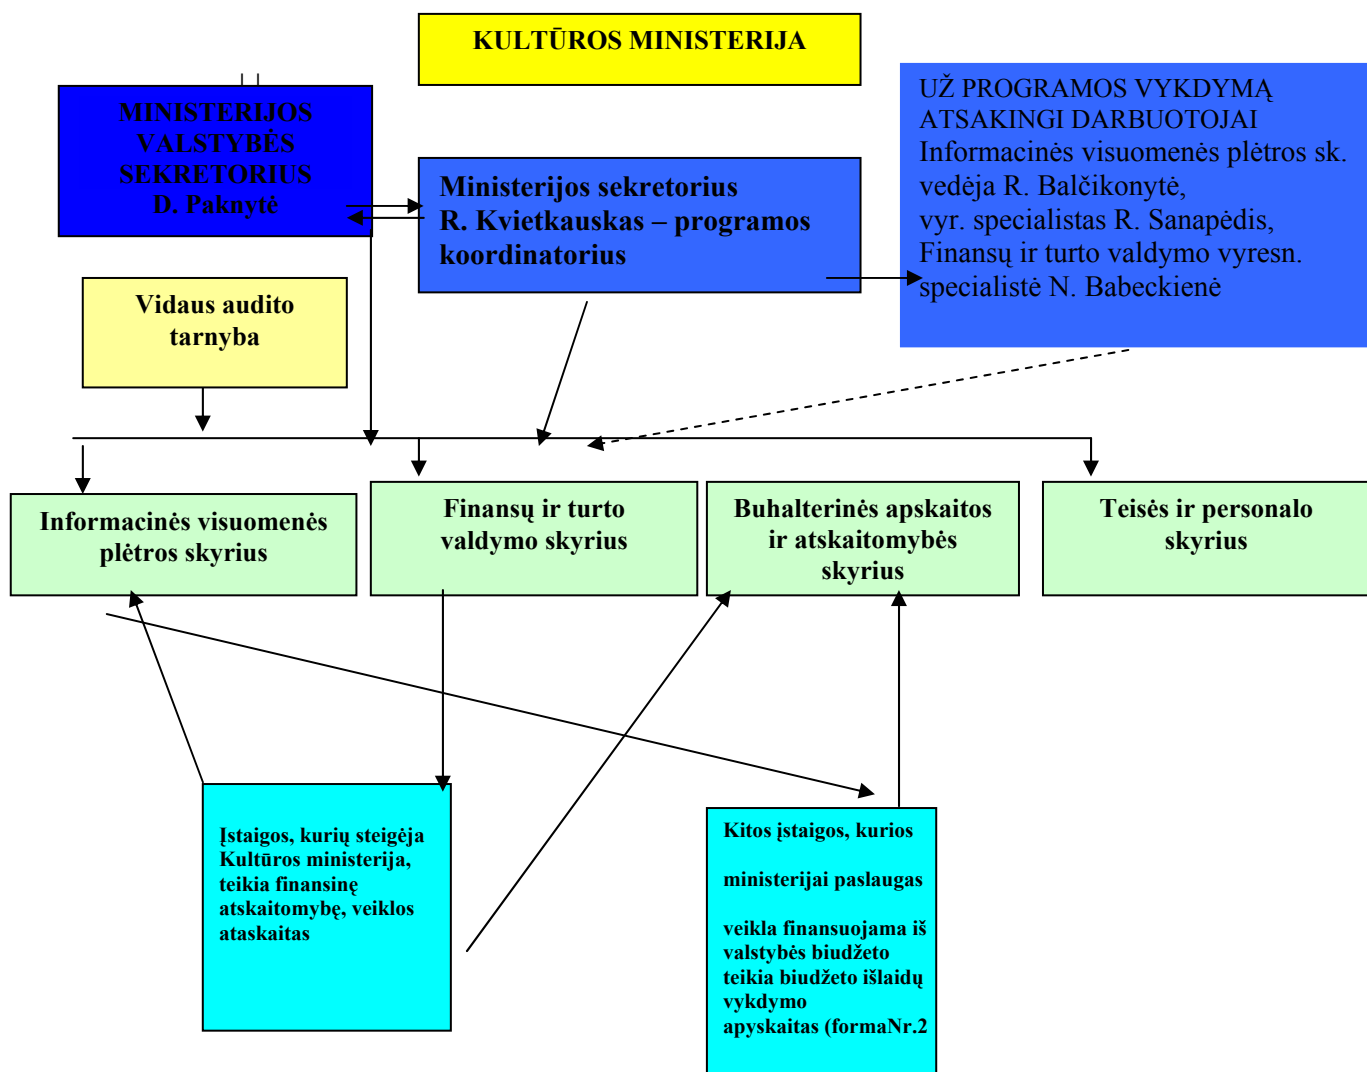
KULTŪROS MINISTERIJA

MINISTERIJOS VALSTYBĖS SEKRETORIUS D. Paknytė

Ministerijos sekretorius R. Kvietkauskas – programos koordinatorius

UŽ PROGRAMOS VYKDYMĄ ATSAKINGI DARBUOTOJAI
Informacinės visuomenės plėtros sk. vedėja R. Balčikonytė,
vyr. specialistas R. Sanapėdis,
Finansų ir turto valdymo vyresn. specialistė N. Babeckienė

Vidaus audito tarnyba

Informacinės visuomenės plėtros skyrius

Finansų ir turto valdymo skyrius

Buhalterinės apskaitos ir atskaitomybės skyrius

Teisės ir personalo skyrius

Įstaigos, kurių steigėja Kultūros ministerija, teikia finansinę atskaitomybę, veiklos ataskaitas

Kitos įstaigos, kurios

ministerijai paslaugas

veikla finansuojama iš valstybės biudžeto teikia biudžeto išlaidų vykdymo apyskaitas (formaNr.2